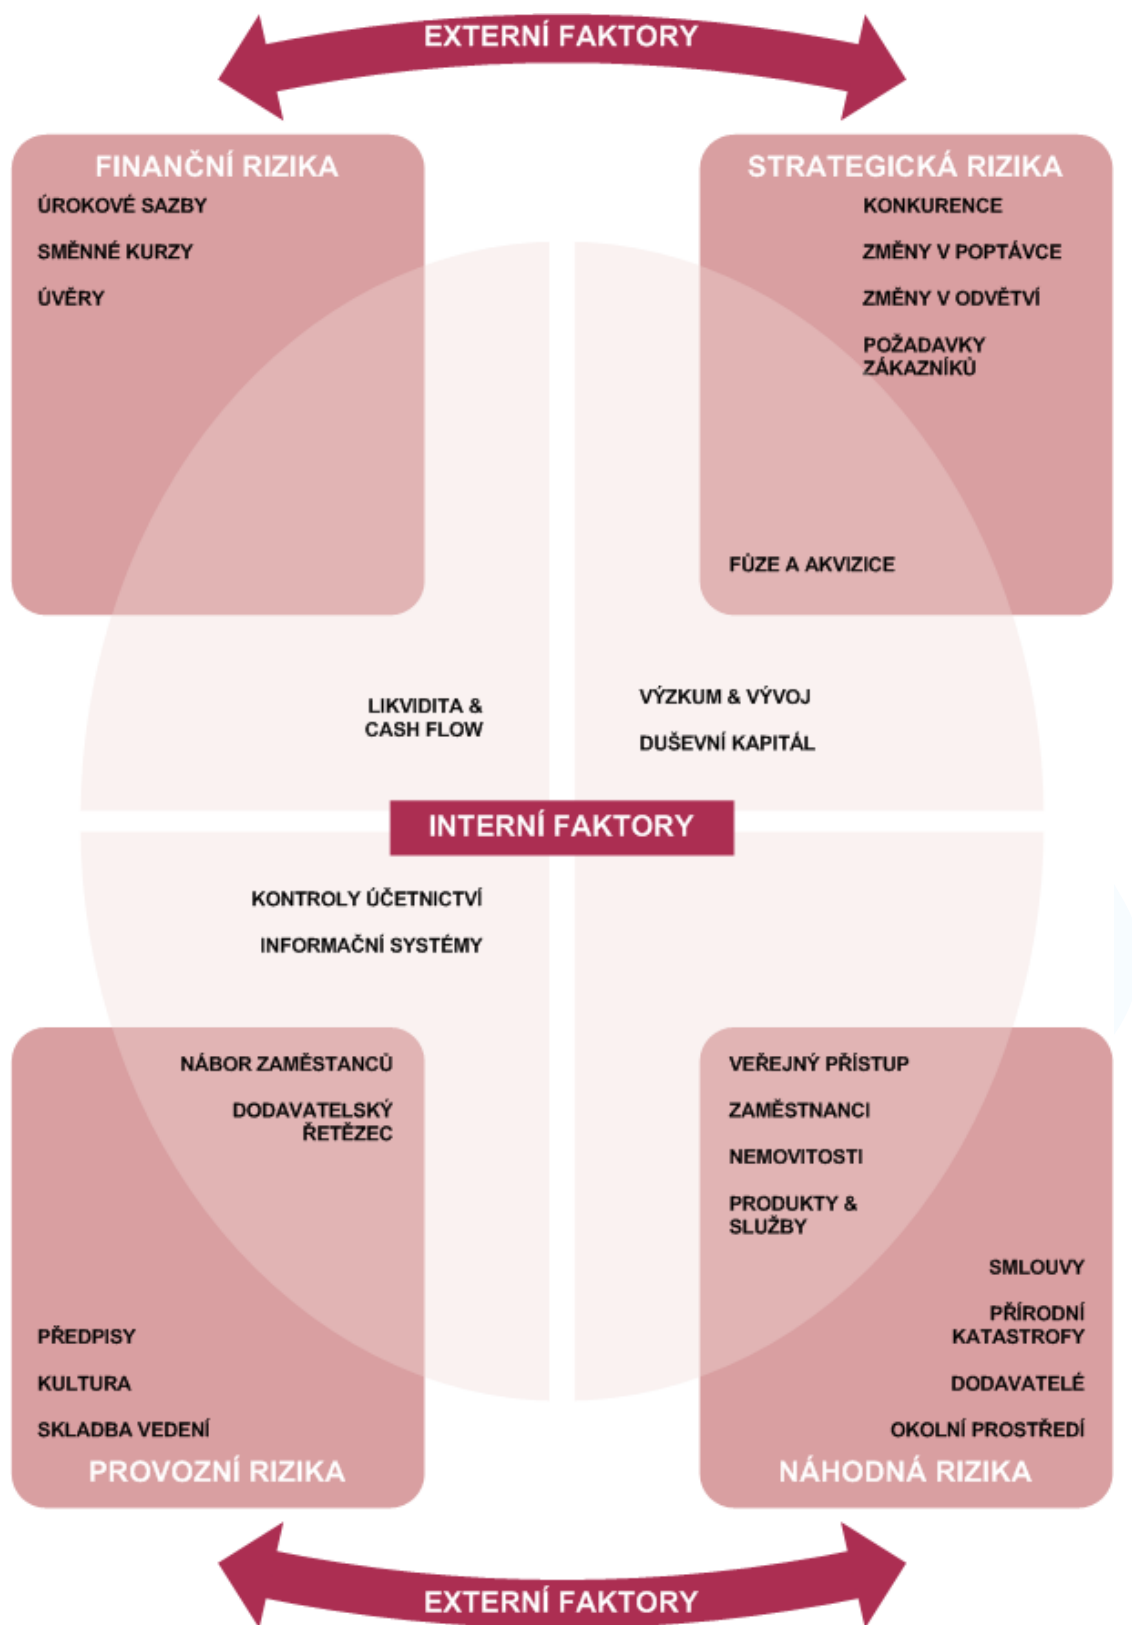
EXTERNÍ FAKTORY

FINANČNÍ RIZIKA
ÚROKOVÉ SAZBY
SMĚNNÉ KURZY
ÚVĚRY

STRATEGICKÁ RIZIKA
KONKURENCE
ZMĚNY V POPTÁVCE
ZMĚNY V ODVĚTVÍ
POŽADAVKY ZÁKAZNÍKŮ
FÚZE A AKVIZICE

LIKVIDITA & CASH FLOW

VÝZKUM & VÝVOJ
DUŠEVNÍ KAPITÁL

INTERNÍ FAKTORY

KONTROLY ÚČETNICTVÍ
INFORMAČNÍ SYSTÉMY

NÁBOR ZAMĚSTANCŮ
DODAVATELSKÝ ŘETĚZEC
PŘEDPISY
KULTURA
SKLADBA VEDENÍ
PROVOZNÍ RIZIKA

VEŘEJNÝ PŘÍSTUP
ZAMĚSTNANCI
NEMOVITOSTI
PRODUKTY & SLUŽBY
SMLOUVY
PŘÍRODNÍ KATASTROFY
DODAVATELÉ
OKOLNÍ PROSTŘEDÍ
NÁHODNÁ RIZIKA

EXTERNÍ FAKTORY